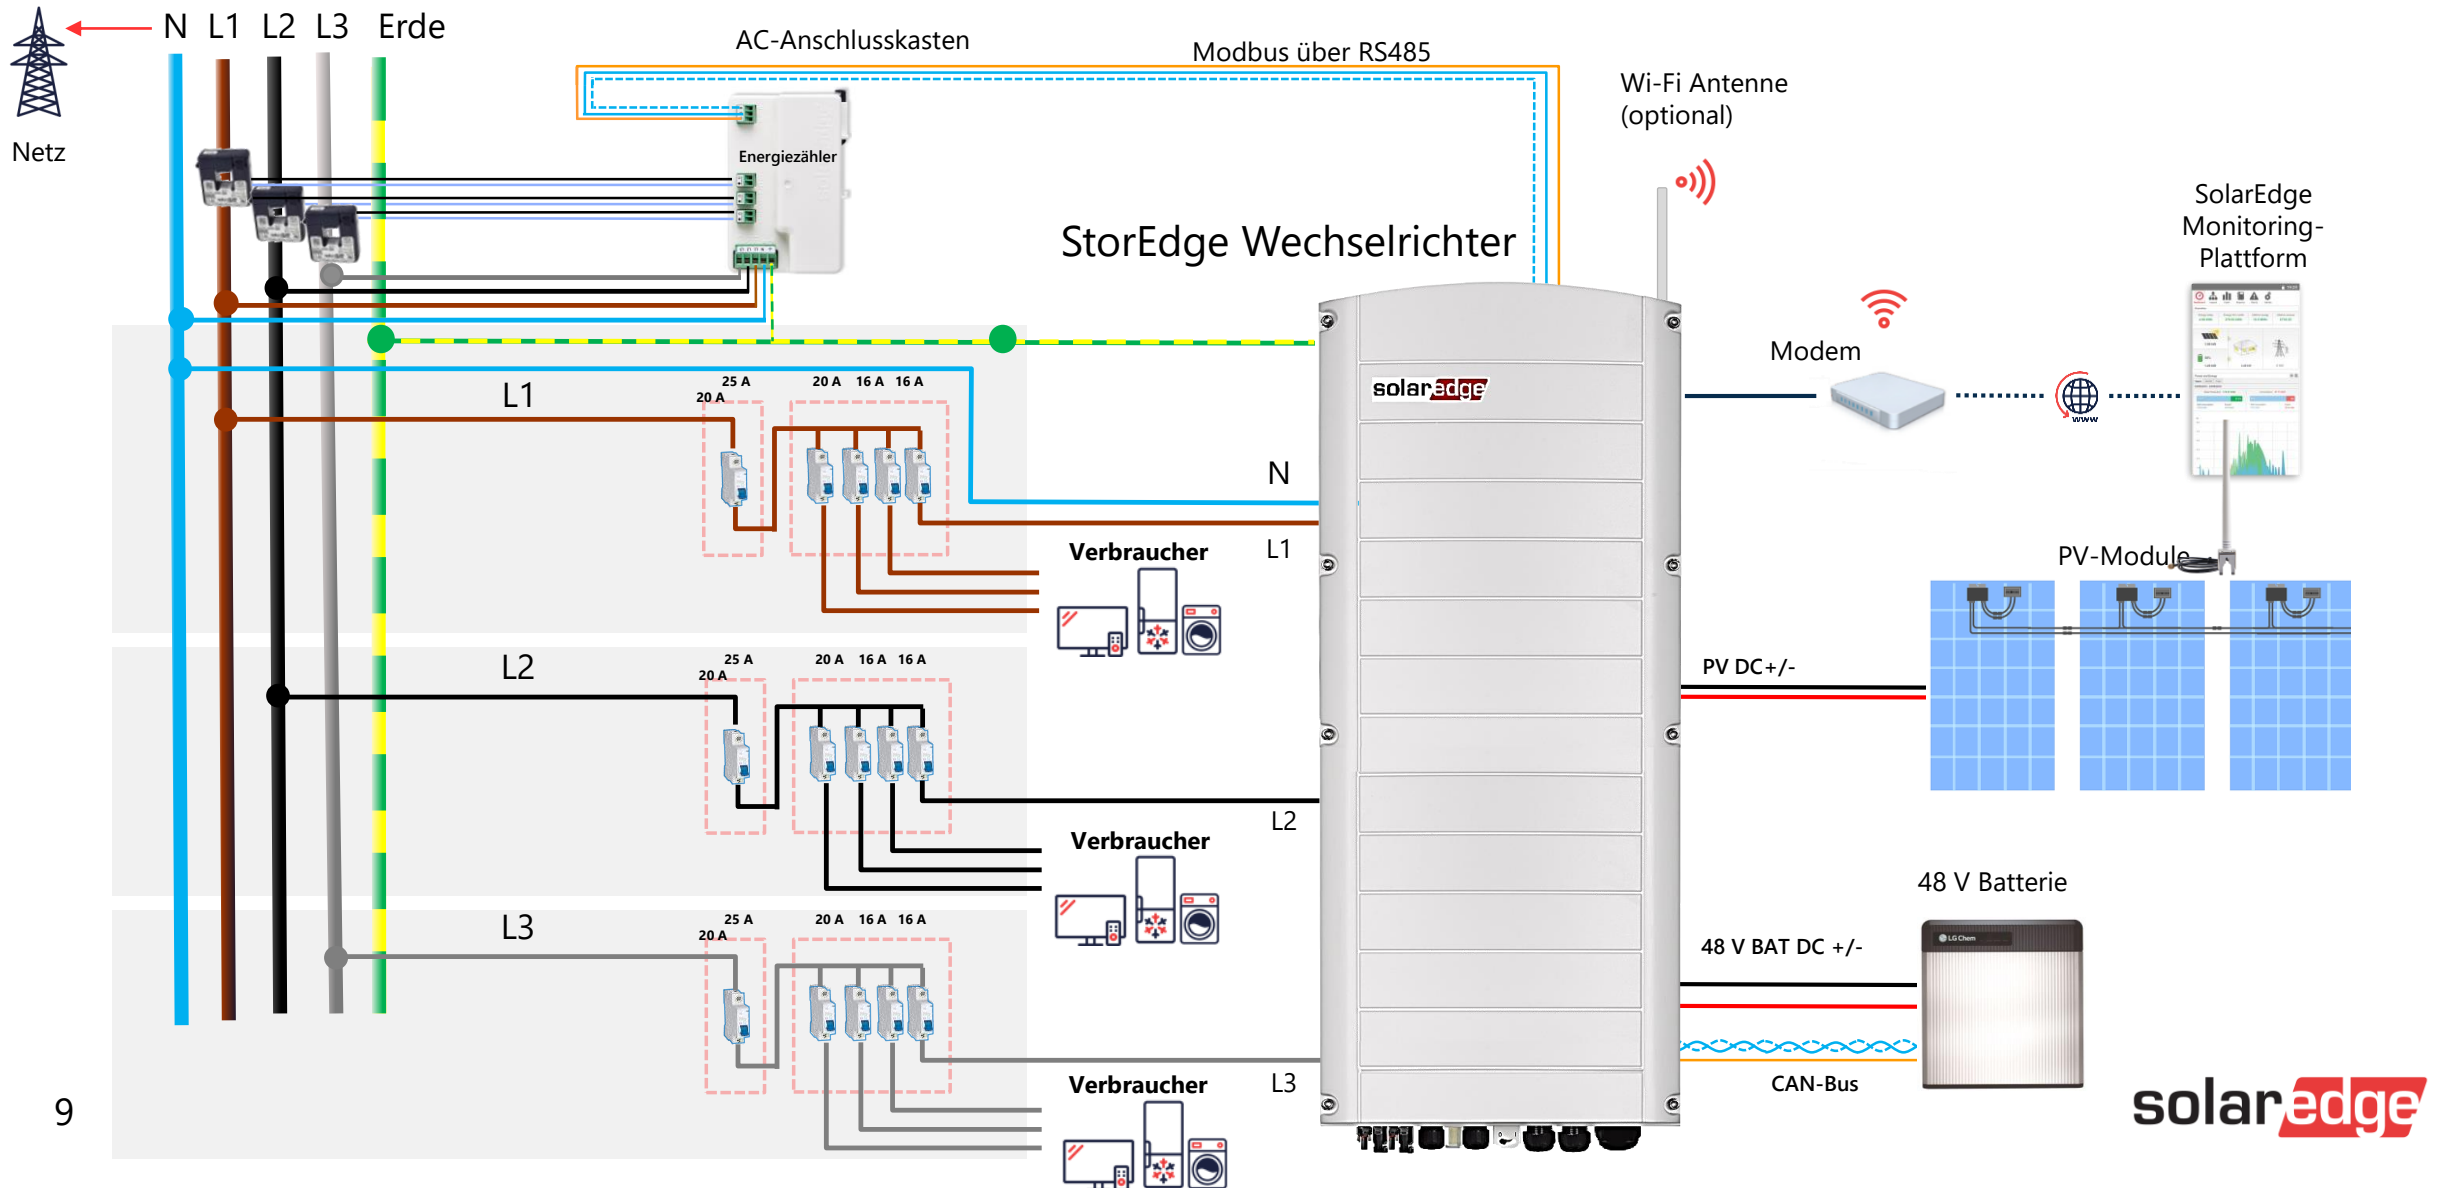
N L1 L2 L3 Erde

Netz

AC-Anschlusskasten

Modbus über RS485

Wi-Fi Antenne (optional)

Energiezähler

StorEdge Wechselrichter

SolarEdge Monitoring-Plattform

Modem

solaredge

L1

25 A 20 A 20 A 16 A 16 A

N

Verbraucher

L1

PV-Module

L2

25 A 20 A 20 A 16 A 16 A

PV DC+/-

L2

Verbraucher

48 V Batterie

L3

25 A 20 A 20 A 16 A 16 A

48 V BAT DC +/-

Verbraucher

L3

CAN-Bus

9

solaredge